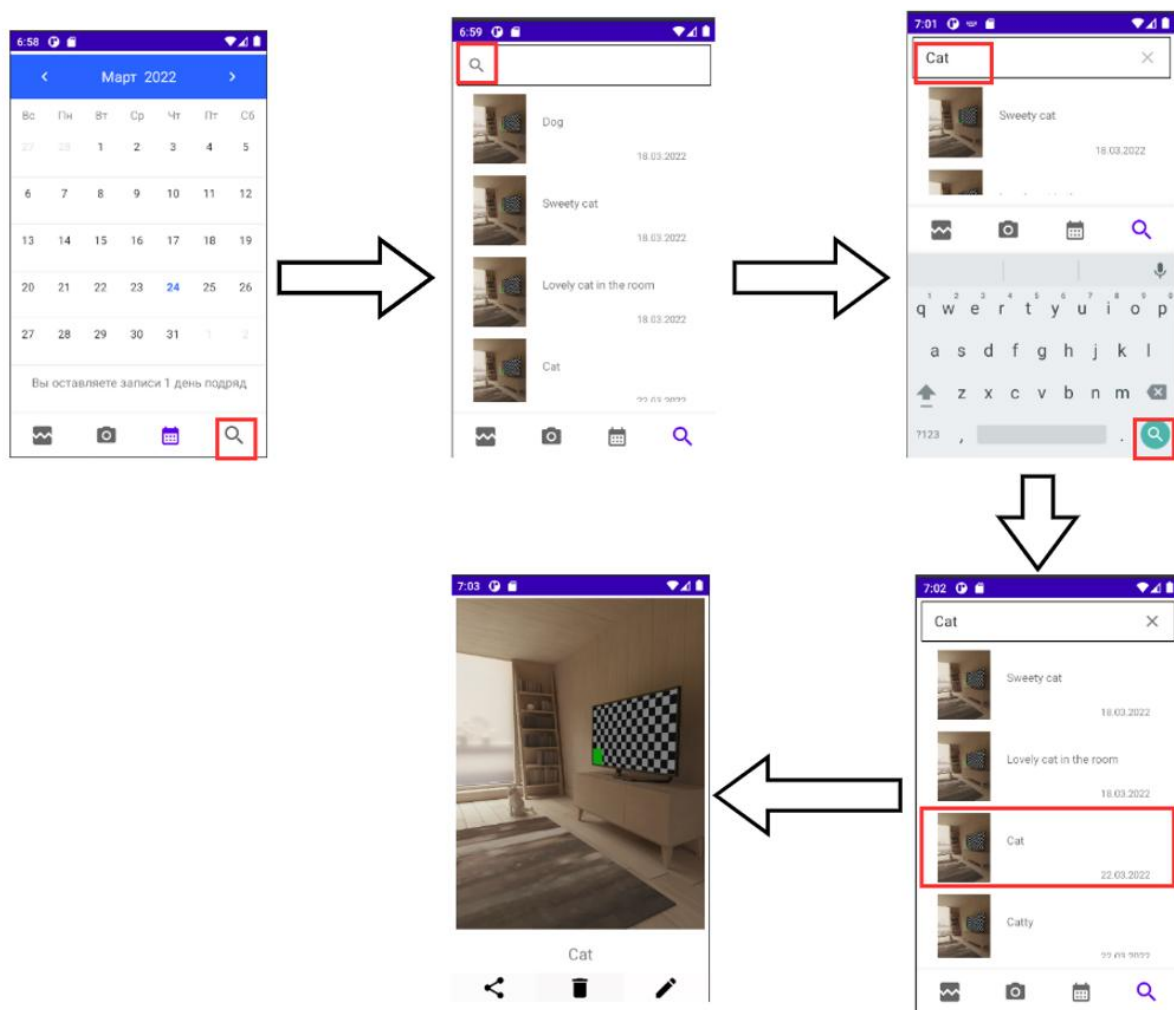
6:58

‹ Март 2022 ›

| Вс | Пн | Вт | Ср | Чт | Пт | Сб |
|---|---|---|---|---|---|---|
| 27 | 28 | 1 | 2 | 3 | 4 | 5 |
| 6 | 7 | 8 | 9 | 10 | 11 | 12 |
| 13 | 14 | 15 | 16 | 17 | 18 | 19 |
| 20 | 21 | 22 | 23 | 24 | 25 | 26 |
| 27 | 28 | 29 | 30 | 31 | 1 | 2 |

Вы оставляете записи 1 день подряд

6:59

Dog
18.03.2022

Sweety cat
18.03.2022

Lovely cat in the room
18.03.2022

Cat
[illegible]

7:01

Cat

Sweety cat
18.03.2022

q w e r t y u i o p
a s d f g h j k l
z x c v b n m
?123 ,

7:02

Cat

Sweety cat
18.03.2022

Lovely cat in the room
18.03.2022

Cat
22.03.2022

Catty
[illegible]

7:03

Cat